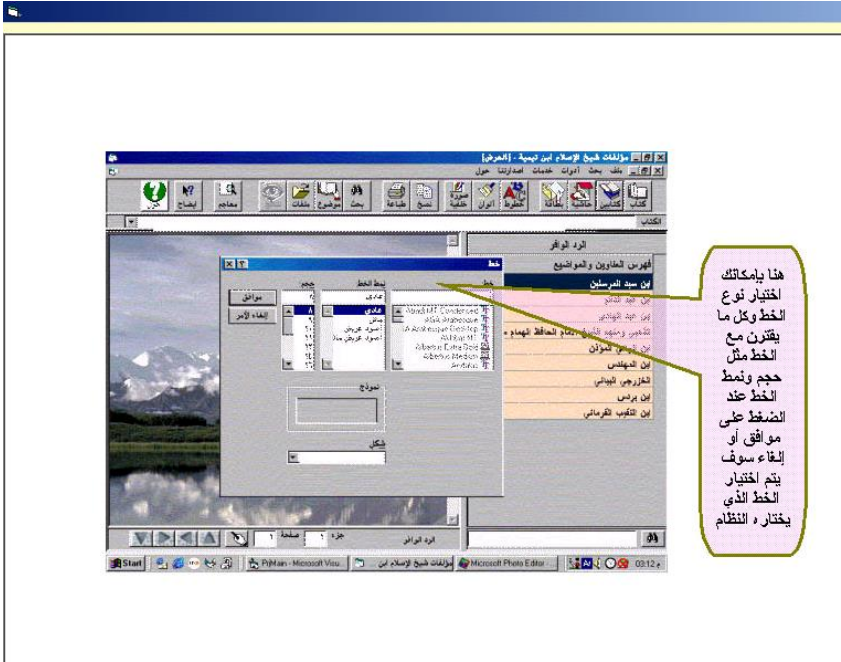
مؤلفات شيخ الإسلام ابن تيمية - [العرض]

ملف بحث أدوات خدمات اصداراتنا حول

كتاب كتاكس نافذة بطاقة تخطيط ألوان صورة خلفية نسخ طباعة بحث موضوع ملفات معاجم إيضاح حول

الكتاب

الرد الوافر

فهرس العناوين والمواضيع

ابن سيد المرسلين

ابن عبد الدائم

ابن عبد الهادي

الشاعر

ابن المهندس

الخزرجي

ابن برس

ابن النكيب

خط

خط نمط الخط حجم

عادي

عادي

مائل

أسود عريض

أسود عريض مائل

Abadi MT Condensed

AGA Arabesque

AGA Arabesque Desktop

Akhbar MT

Albertus Extra Bold

Albertus Medium

موافق

إلغاء الأمر

نموذج

شكل

الرد الوافر جزء ١ صفحة ١

هنا بإمكانك اختيار نوع الخط وكل ما يقترن مع الخط مثل حجم ونمط الخط عند الضغط على موافق أو إلغاء سوف يتم اختيار الخط الذي يختاره النظام

Start PjMain - Microsoft Visu... مؤلفات شيخ الإسلام ابن ... Microsoft Photo Editor ... 03:12